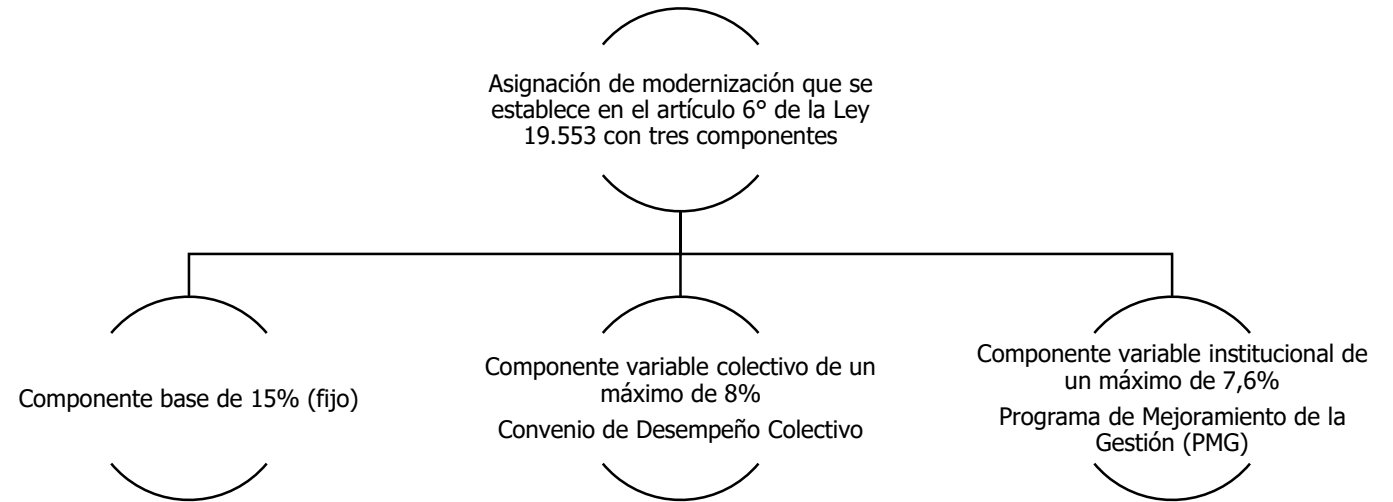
Asignación de modernización que se establece en el artículo 6° de la Ley 19.553 con tres componentes

Componente base de 15% (fijo)

Componente variable colectivo de un máximo de 8%

Convenio de Desempeño Colectivo

Componente variable institucional de un máximo de 7,6%

Programa de Mejoramiento de la Gestión (PMG)